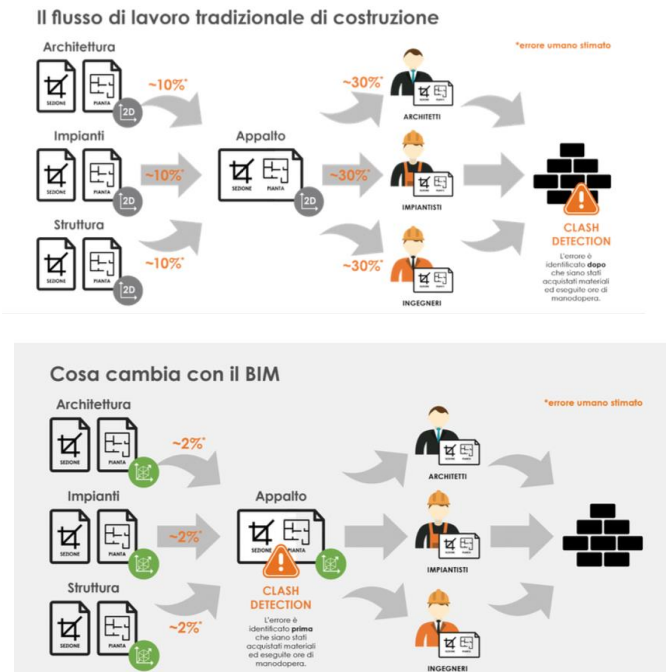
Il flusso di lavoro tradizionale di costruzione

*errore umano stimato

Architettura

SEZIONE PIANTA 2D

~10%*

Impianti

SEZIONE PIANTA 2D

~10%*

Struttura

SEZIONE PIANTA 2D

~10%*

Appalto

SEZIONE PIANTA 2D

~30%*

ARCHITETTI

~30%*

IMPIANTISTI

~30%*

INGEGNERI

CLASH DETECTION

L'errore è identificato dopo che siano stati acquistati materiali ed eseguite ore di manodopera.

Cosa cambia con il BIM

*errore umano stimato

Architettura

SEZIONE PIANTA

~2%*

Impianti

SEZIONE PIANTA

~2%*

Struttura

SEZIONE PIANTA

~2%*

Appalto

SEZIONE PIANTA

CLASH DETECTION

L'errore è identificato prima che siano stati acquistati materiali ed eseguite ore di manodopera.

ARCHITETTI

IMPIANTISTI

INGEGNERI